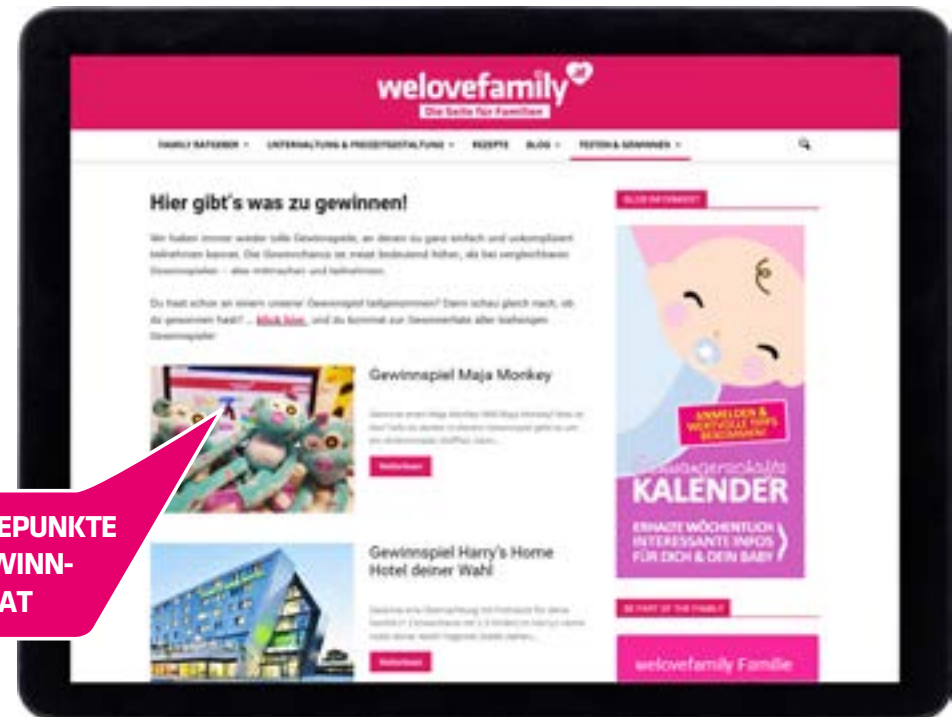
welovefamily at
Die Seite für Familien

FAMILY RATGEBER · UNTERHALTUNG & FREIZEITGESTALTUNG · REZEPTE · BLOG · TESTEN & GEWINNEN

Hier gibt's was zu gewinnen!

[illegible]

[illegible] klick hier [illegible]

Gewinnspiel Maja Monkey

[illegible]

Weiterlesen

Gewinnspiel Harry's Home Hotel deiner Wahl

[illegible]

Weiterlesen

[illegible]

ANMELDEN & WERTVOLLE TIPPS BEKOMMEN!

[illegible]
KALENDER
ERHALTE WÖCHENTLICH INTERESSANTE INFOS FÜR DICH & DEIN BABY

BE PART OF THE FAMILY

welovefamily Familie

EPUNKTE
WINN-
AT